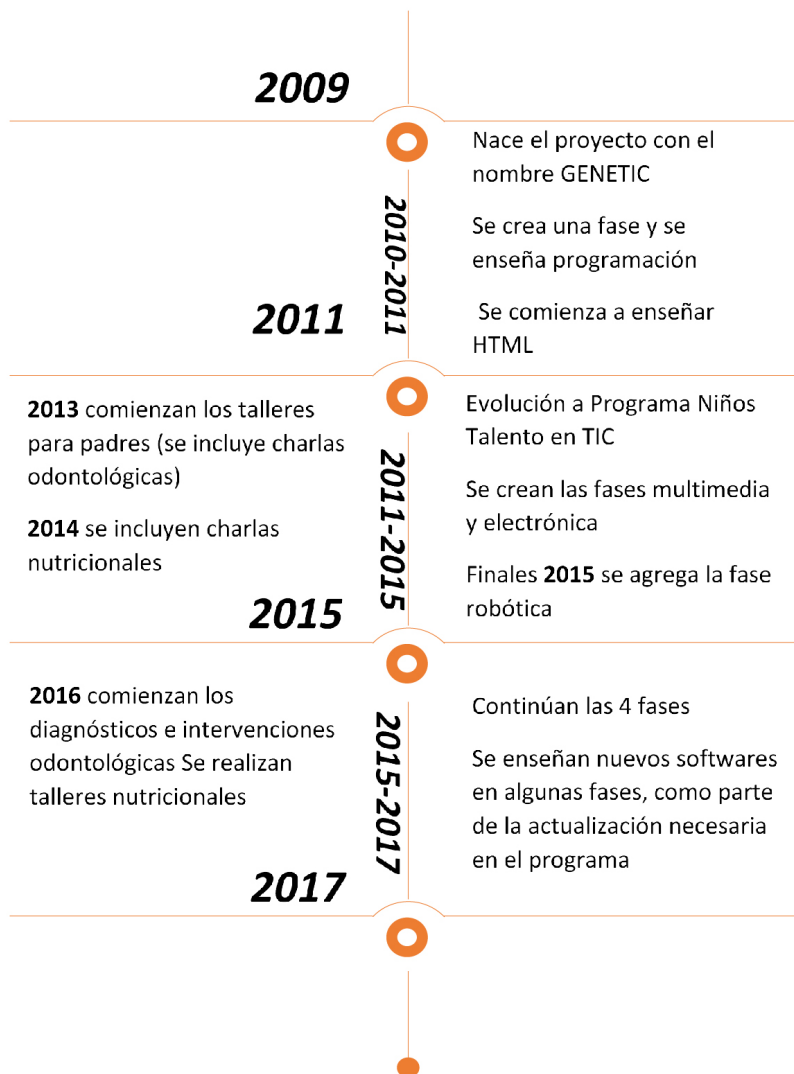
2009

2010-2011

Nace el proyecto con el nombre GENETIC

Se crea una fase y se enseña programación

Se comienza a enseñar HTML

2011

2011-2015

**2013** comienzan los talleres para padres (se incluye charlas odontológicas)

**2014** se incluyen charlas nutricionales

Evolución a Programa Niños Talento en TIC

Se crean las fases multimedia y electrónica

Finales **2015** se agrega la fase robótica

2015

2015-2017

**2016** comienzan los diagnósticos e intervenciones odontológicas Se realizan talleres nutricionales

Continúan las 4 fases

Se enseñan nuevos softwares en algunas fases, como parte de la actualización necesaria en el programa

2017